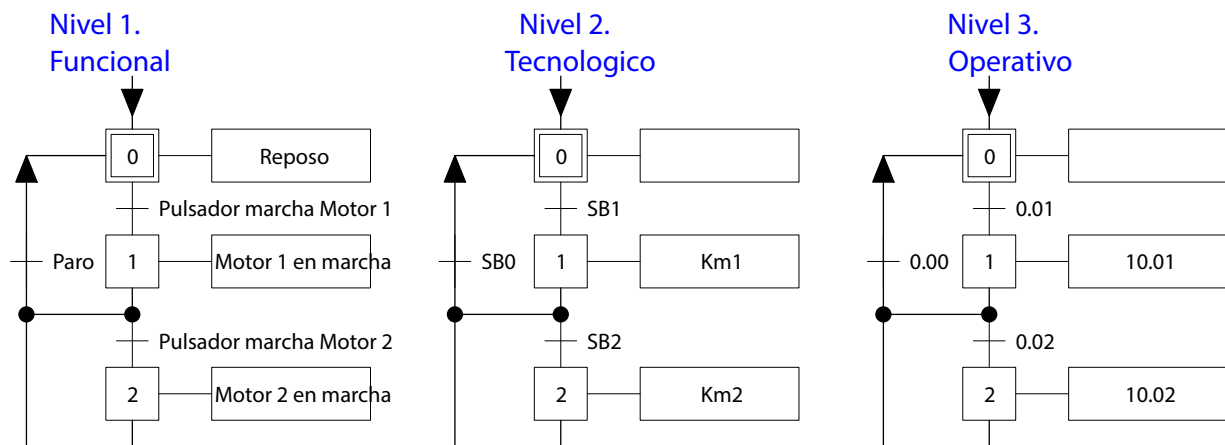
Nivel 1. Funcional

0
Reposo
Pulsador marcha Motor 1
Paro
1
Motor 1 en marcha
Pulsador marcha Motor 2
2
Motor 2 en marcha

Nivel 2. Tecnologico

0
SB1
SB0
1
Km1
SB2
2
Km2

Nivel 3. Operativo

0
0.01
0.00
1
10.01
0.02
2
10.02